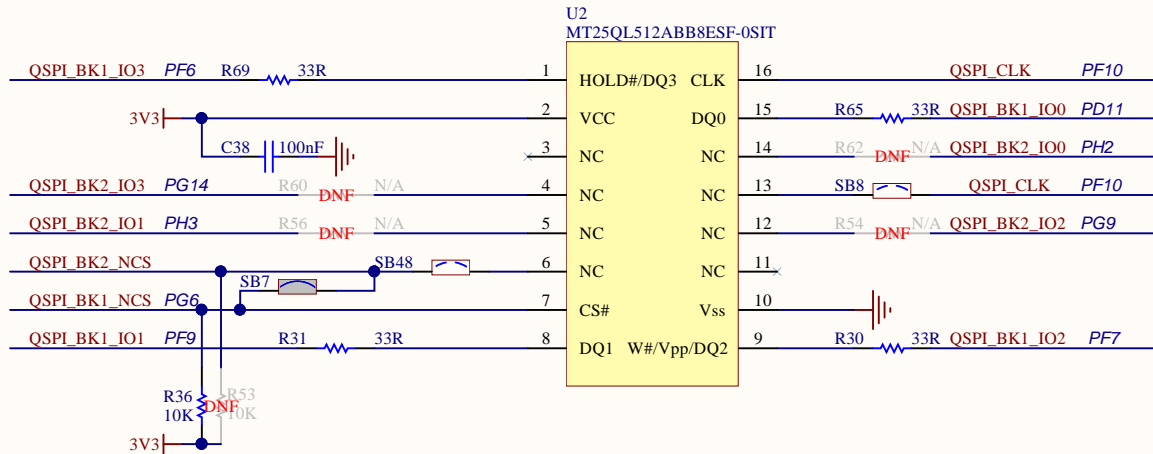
U2
MT25QL512ABB8ESF-0SIT

QSPI_BK1_IO3 PF6 R69 33R 1 HOLD#/DQ3 CLK 16 QSPI_CLK PF10
3V3 2 VCC DQ0 15 R65 33R QSPI_BK1_IO0 PD11
C38 100nF 3 NC NC 14 R62 DNF N/A QSPI_BK2_IO0 PH2
QSPI_BK2_IO3 PG14 R60 DNF N/A 4 NC NC 13 SB8 QSPI_CLK PF10
QSPI_BK2_IO1 PH3 R56 DNF N/A 5 NC NC 12 R54 DNF N/A QSPI_BK2_IO2 PG9
QSPI_BK2_NCS SB48 6 NC NC 11
QSPI_BK1_NCS PG6 SB7 7 CS# Vss 10
QSPI_BK1_IO1 PF9 R31 33R 8 DQ1 W#/Vpp/DQ2 9 R30 33R QSPI_BK1_IO2 PF7

R36 10K R53 DNF 10K
3V3